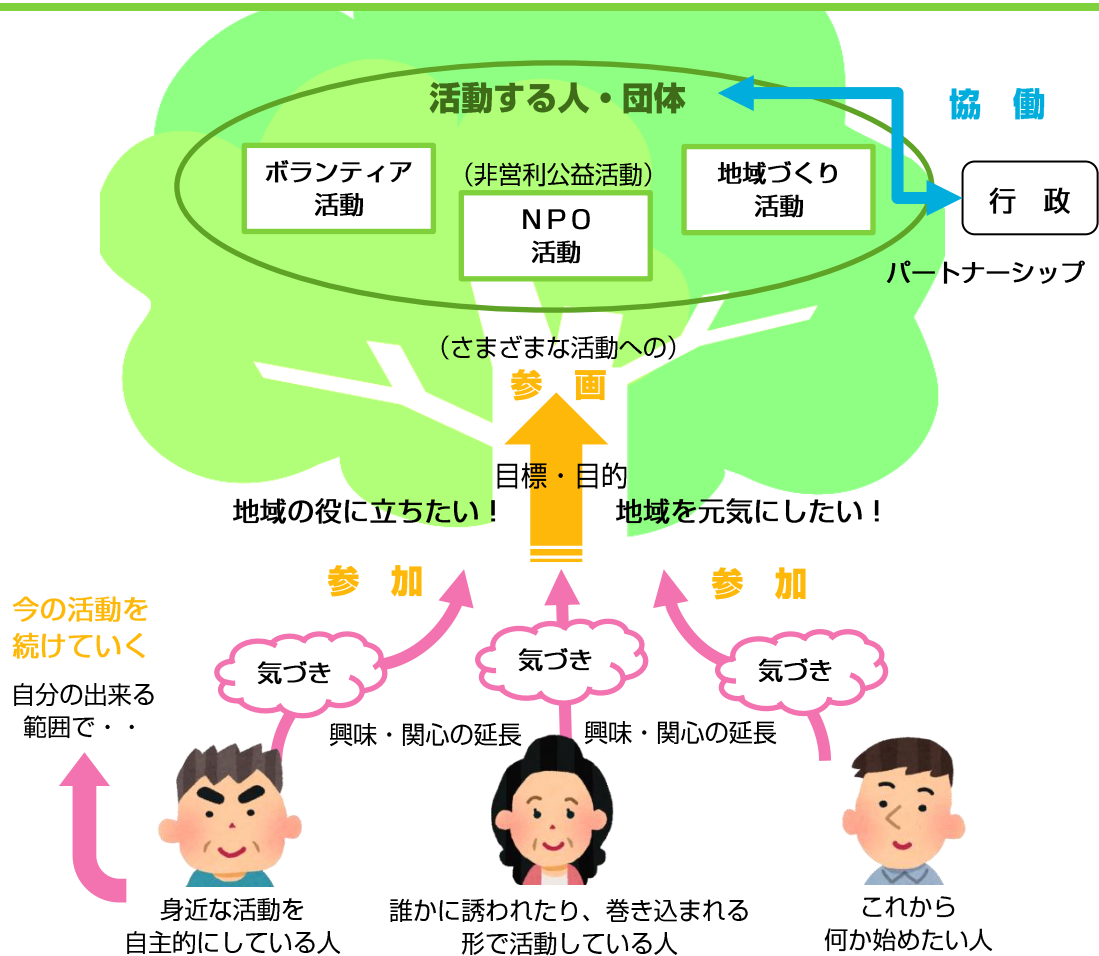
活動する人・団体

協　働

ボランティア活動

（非営利公益活動）

NPO
活動

地域づくり
活動

行　政

パートナーシップ

（さまざまな活動への）
参　画

目標・目的

地域の役に立ちたい！

地域を元気にしたい！

参　加

参　加

今の活動を
続けていく

自分の出来る
範囲で・・

気づき

気づき

気づき

興味・関心の延長

興味・関心の延長

身近な活動を
自主的にしている人

誰かに誘われたり、巻き込まれる
形で活動している人

これから
何か始めたい人